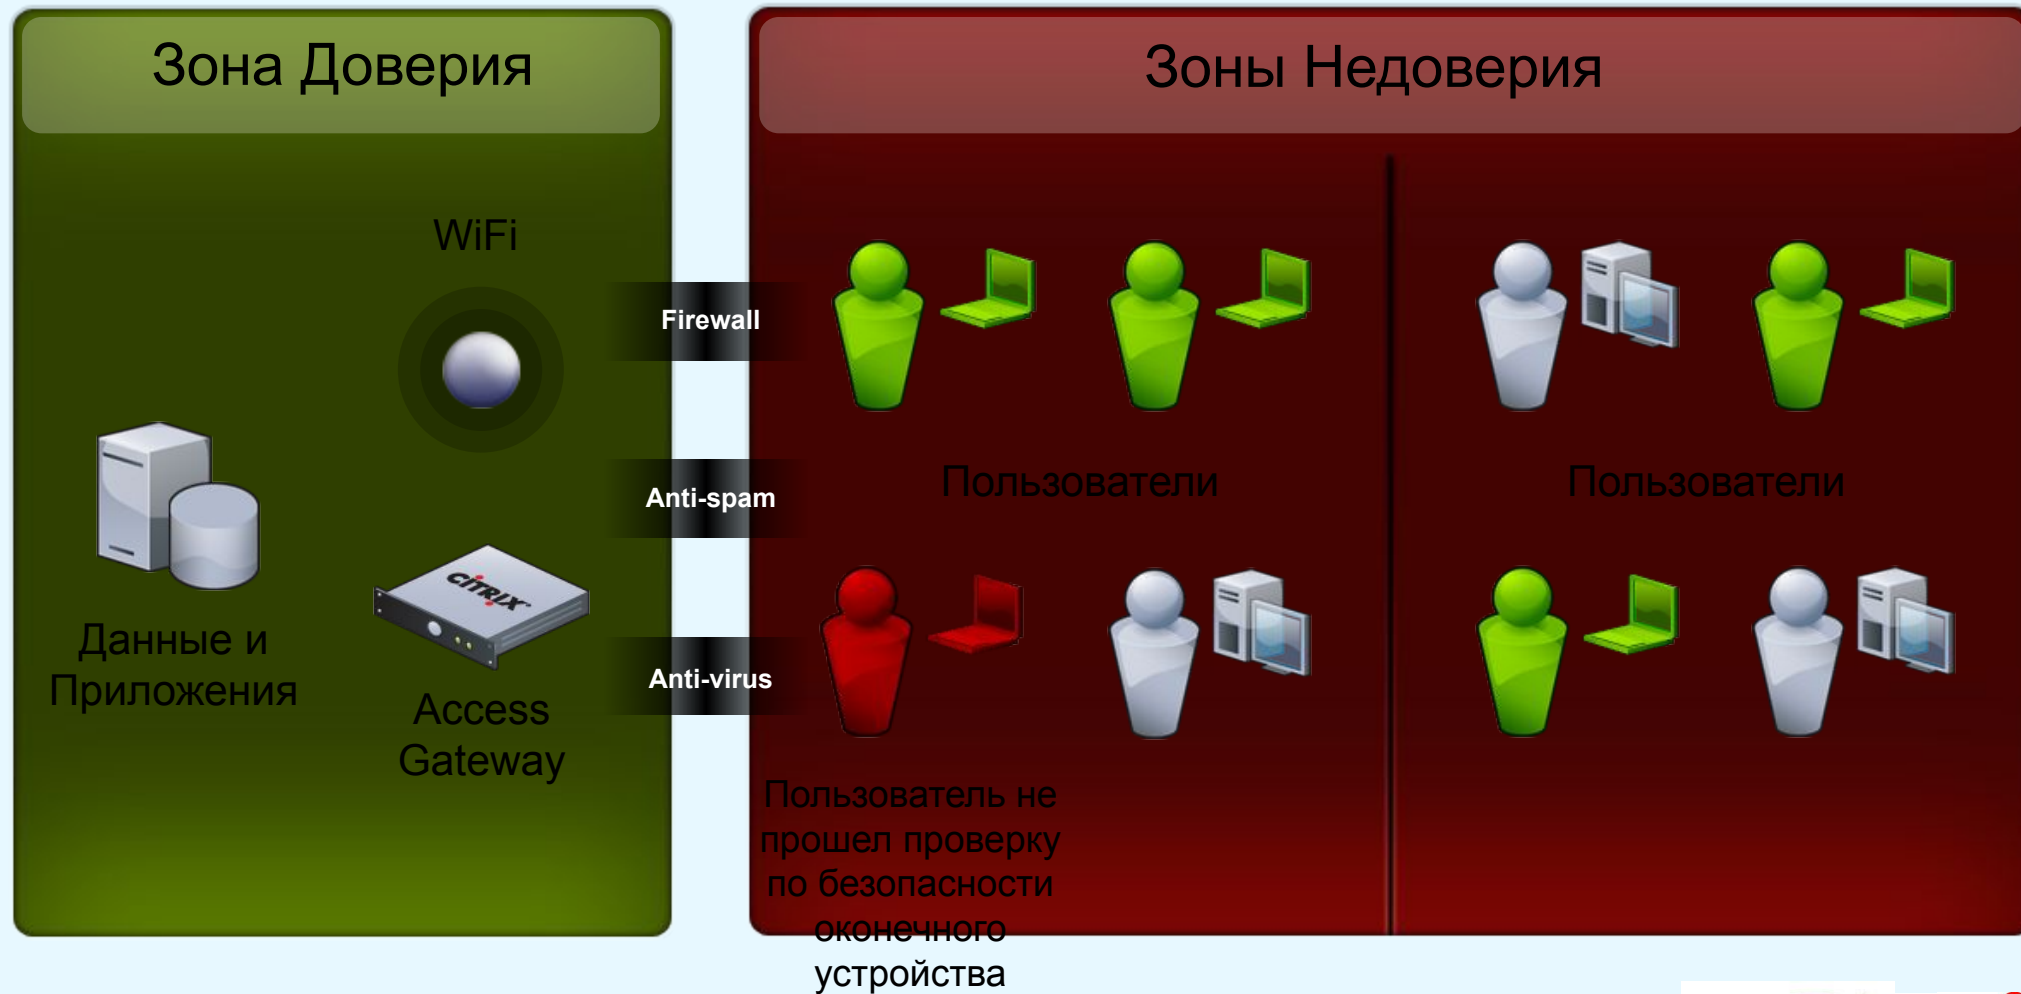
Зона Доверия

Зоны Недоверия

WiFi

Firewall

Anti-spam

Anti-virus

Данные и Приложения

CITRIX

Access Gateway

Пользователи

Пользователи

Пользователь не прошел проверку по безопасности оконечного устройства